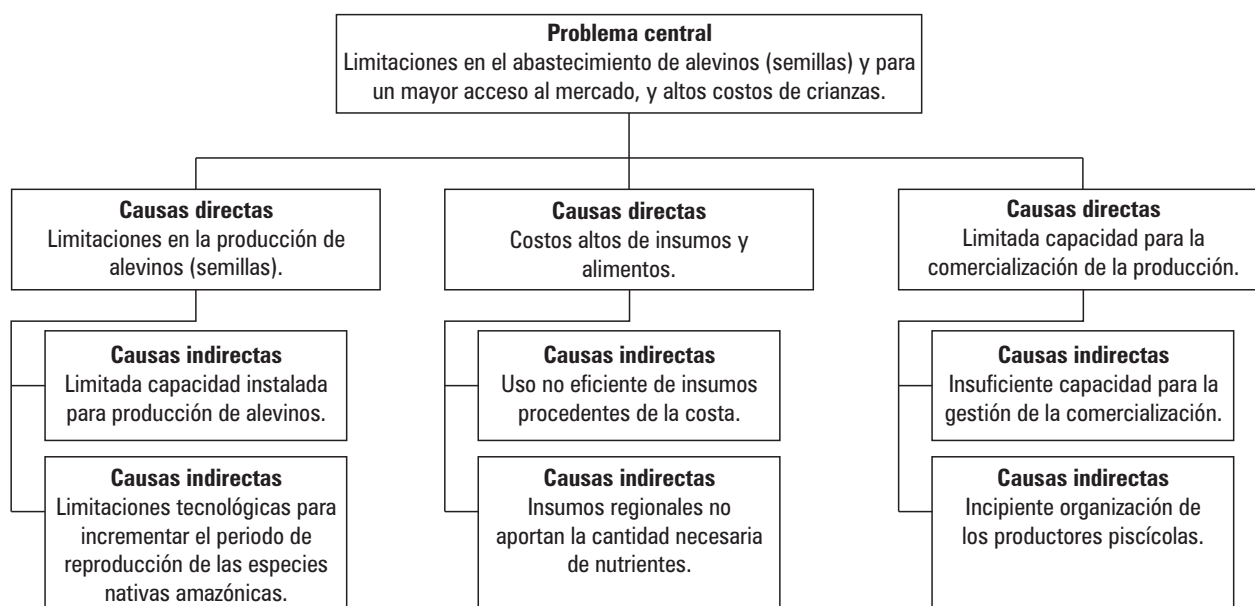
**Problema central**
Limitaciones en el abastecimiento de alevinos (semillas) y para un mayor acceso al mercado, y altos costos de crianzas.

**Causas directas**
Limitaciones en la producción de alevinos (semillas).

**Causas indirectas**
Limitada capacidad instalada para producción de alevinos.

**Causas indirectas**
Limitaciones tecnológicas para incrementar el periodo de reproducción de las especies nativas amazónicas.

**Causas directas**
Costos altos de insumos y alimentos.

**Causas indirectas**
Uso no eficiente de insumos procedentes de la costa.

**Causas indirectas**
Insumos regionales no aportan la cantidad necesaria de nutrientes.

**Causas directas**
Limitada capacidad para la comercialización de la producción.

**Causas indirectas**
Insuficiente capacidad para la gestión de la comercialización.

**Causas indirectas**
Incipiente organización de los productores piscícolas.